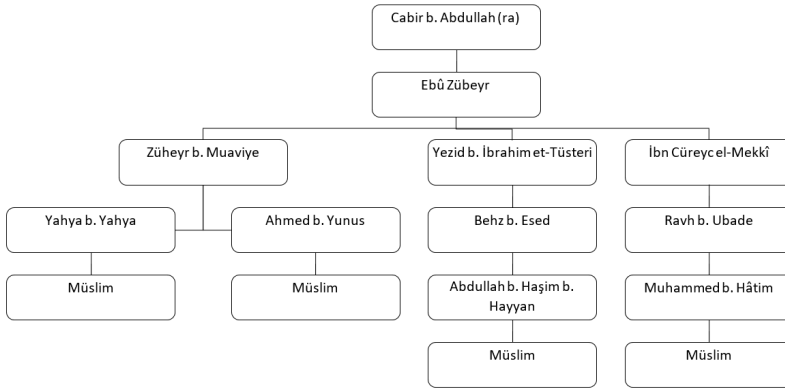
Cabir b. Abdullah (ra)

Ebû Zübeyr

Züheyr b. Muaviye

Yezid b. İbrahim et-Tüsteri

İbn Cüreyc el-Mekkî

Yahya b. Yahya

Ahmed b. Yunus

Behz b. Esed

Ravh b. Ubade

Müslim

Müslim

Abdullah b. Haşim b. Hayyan

Muhammed b. Hâtim

Müslim

Müslim